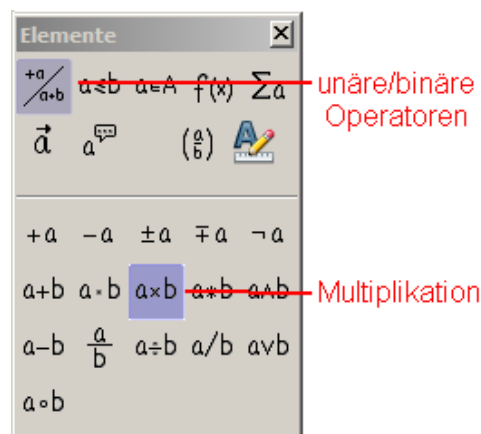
Elemente

$\frac{+a}{a+b}$ $a \leq b$ $a \in A$ $f(x)$ $\sum a$

unäre/binäre Operatoren

$\vec{a}$ $a^{💬}$ $\binom{a}{b}$

$+a$ $-a$ $\pm a$ $\mp a$ $\neg a$

$a+b$ $a \cdot b$ $a \times b$ $a * b$ $a \wedge b$

Multiplikation

$a-b$ $\frac{a}{b}$ $a \div b$ $a/b$ $a \vee b$

$a \circ b$